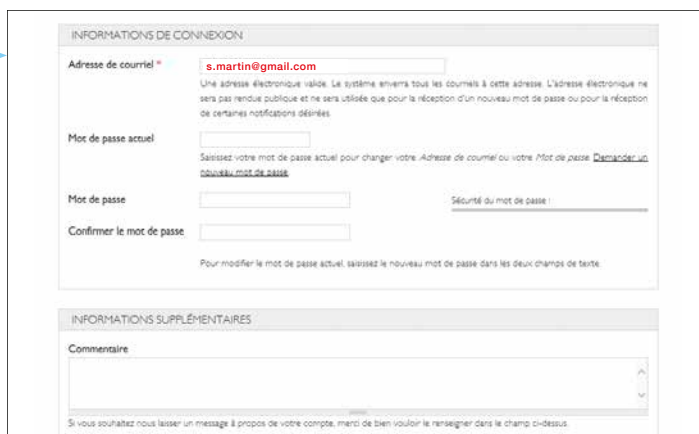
INFORMATIONS DE CONNEXION

Adresse de courriel *

s.martin@gmail.com

Une adresse électronique valide. Le système enverra tous les courriels à cette adresse. L'adresse électronique ne sera pas rendue publique et ne sera utilisée que pour la réception d'un nouveau mot de passe ou pour la réception de certaines notifications désirées.

Mot de passe actuel

Saisissez votre mot de passe actuel pour changer votre Adresse de courriel ou votre Mot de passe. Demander un nouveau mot de passe.

Mot de passe

Sécurité du mot de passe :

Confirmer le mot de passe

Pour modifier le mot de passe actuel, saisissez le nouveau mot de passe dans les deux champs de texte.

INFORMATIONS SUPPLÉMENTAIRES

Commentaire

Si vous souhaitez nous laisser un message à propos de votre compte, merci de bien vouloir le renseigner dans le champ ci-dessus.